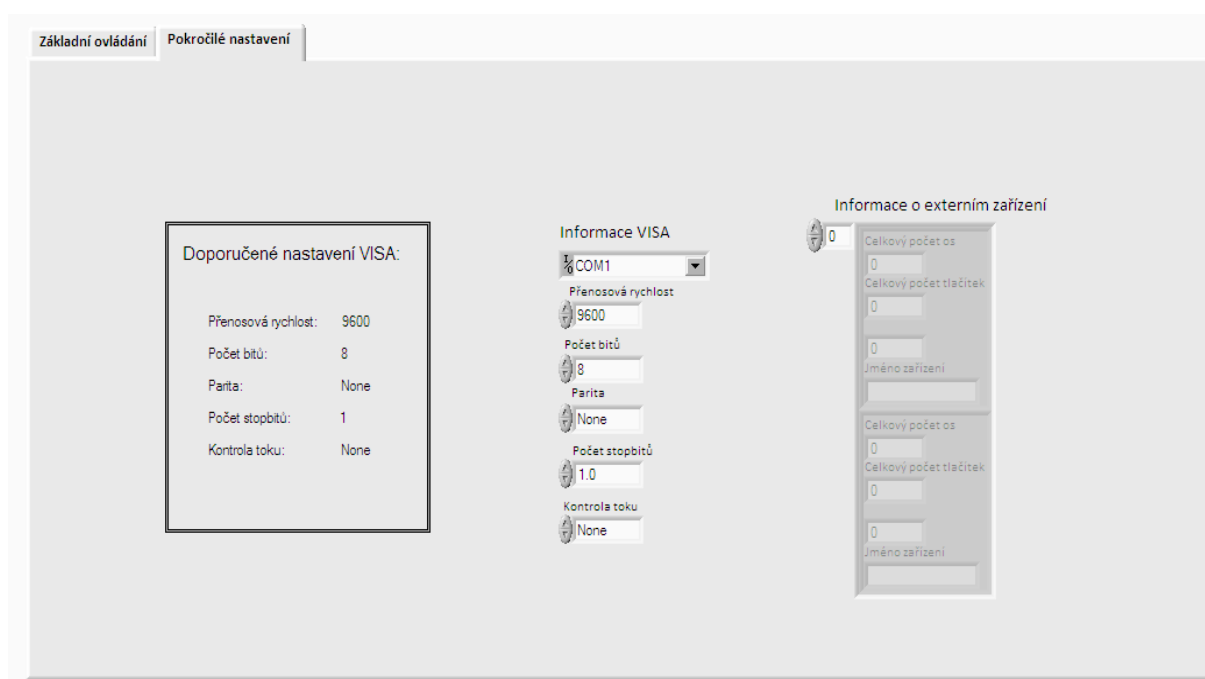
Základní ovládání
Pokročilé nastavení

Doporučené nastavení VISA:

| | |
|---|---|
| Přenosová rychlost: | 9600 |
| Počet bitů: | 8 |
| Parita: | None |
| Počet stopbitů: | 1 |
| Kontrola toku: | None |

Informace VISA
COM1
Přenosová rychlost
9600
Počet bitů
8
Parita
None
Počet stopbitů
1.0
Kontrola toku
None

Informace o externím zařízení
0
Celkový počet os
0
Celkový počet tlačítek
0
0
Jméno zařízení
Celkový počet os
0
Celkový počet tlačítek
0
0
Jméno zařízení